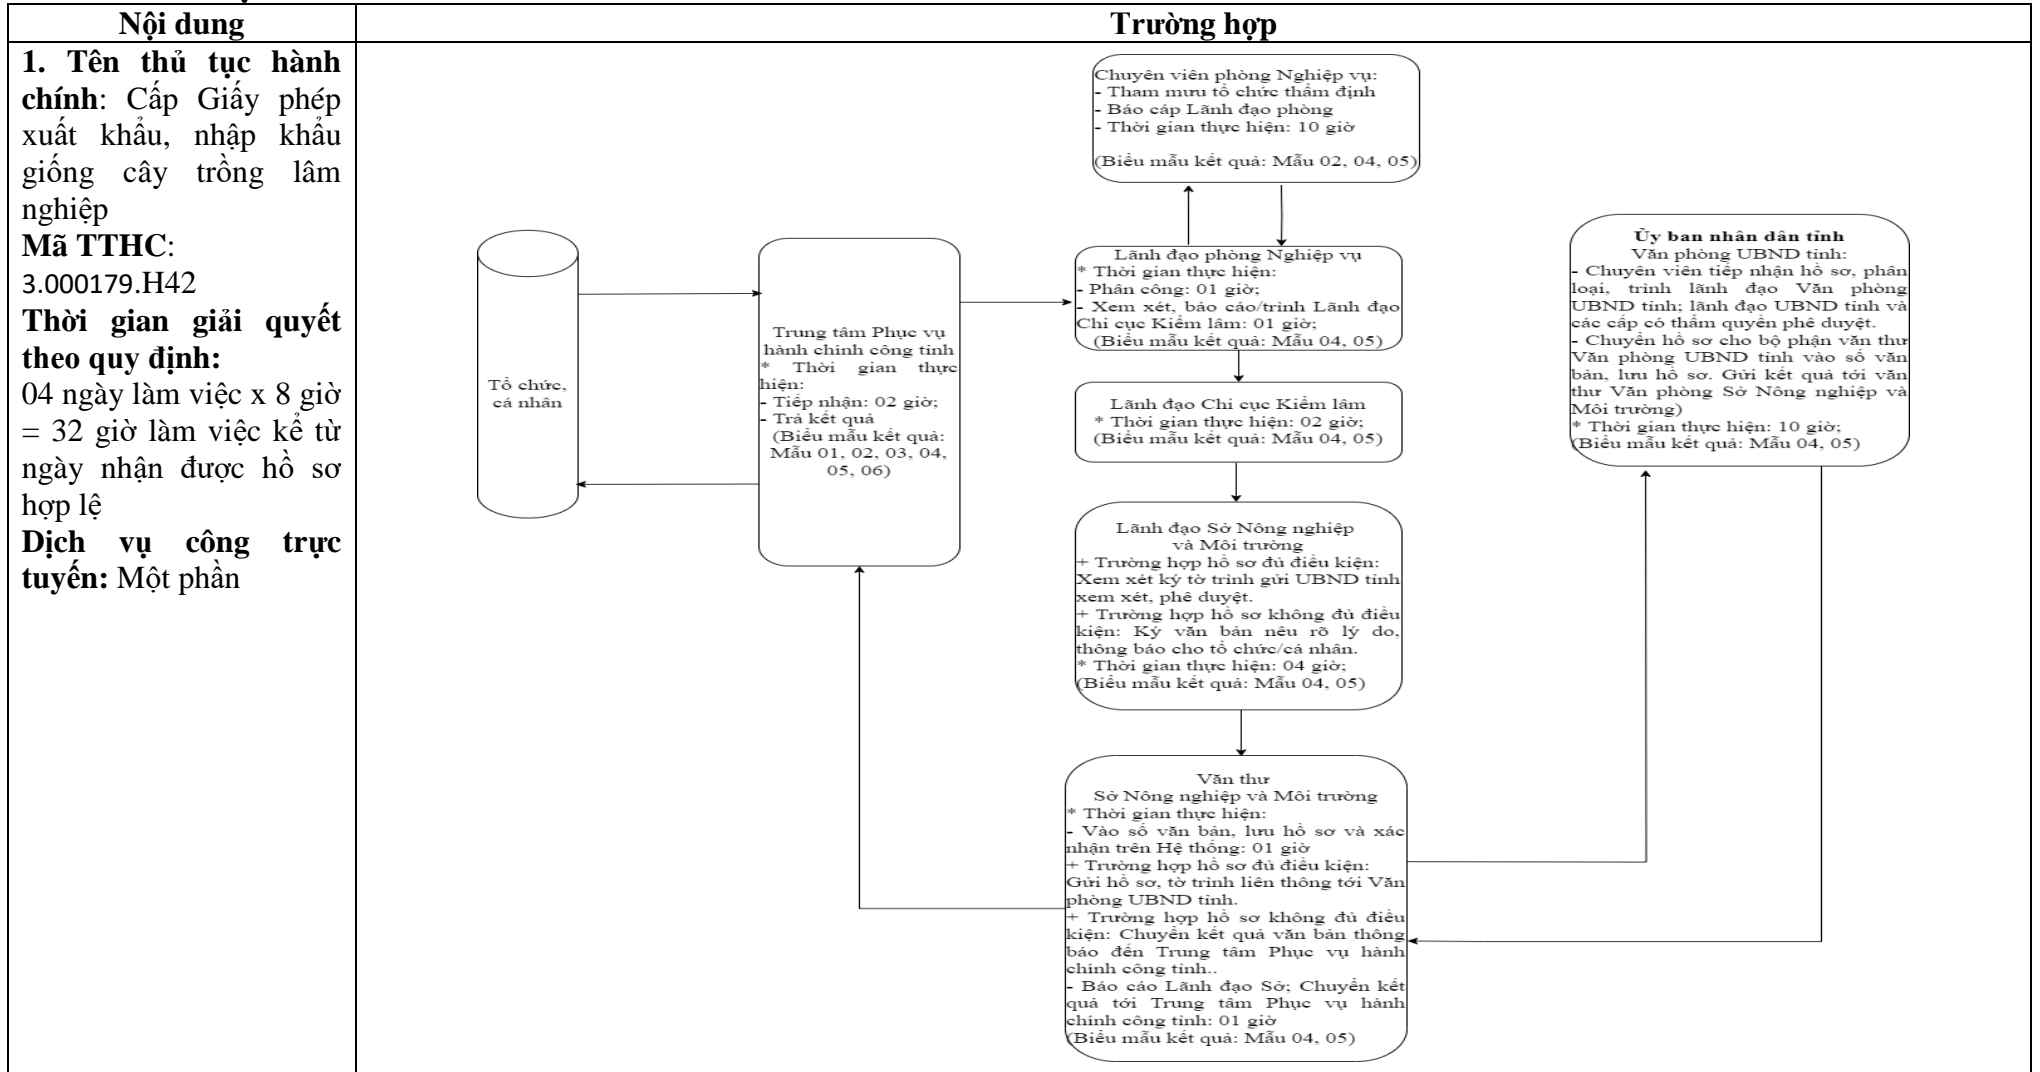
| Nội dung | Trường hợp |
|---|---|
| **1. Tên thủ tục hành chính**: Cấp Giấy phép xuất khẩu, nhập khẩu giống cây trồng lâm nghiệp **Mã TTHC**: 3.000179.H42 **Thời gian giải quyết theo quy định:** 04 ngày làm việc x 8 giờ = 32 giờ làm việc kể từ ngày nhận được hồ sơ hợp lệ **Dịch vụ công trực tuyến:** Một phần | |

Chuyên viên phòng Nghiệp vụ:
- Tham mưu tổ chức thẩm định
- Báo cáp Lãnh đạo phòng
- Thời gian thực hiện: 10 giờ

(Biểu mẫu kết quả: Mẫu 02, 04, 05)

Tổ chức, cá nhân

Trung tâm Phục vụ hành chính công tỉnh
* Thời gian thực hiện:
- Tiếp nhận: 02 giờ;
- Trả kết quả
(Biểu mẫu kết quả: Mẫu 01, 02, 03, 04, 05, 06)

Lãnh đạo phòng Nghiệp vụ
* Thời gian thực hiện:
- Phân công: 01 giờ;
- Xem xét, báo cáo/trình Lãnh đạo Chi cục Kiểm lâm: 01 giờ;
(Biểu mẫu kết quả: Mẫu 04, 05)

Lãnh đạo Chi cục Kiểm lâm
* Thời gian thực hiện: 02 giờ;
(Biểu mẫu kết quả: Mẫu 04, 05)

Lãnh đạo Sở Nông nghiệp và Môi trường
+ Trường hợp hồ sơ đủ điều kiện: Xem xét ký tờ trình gửi UBND tỉnh xem xét, phê duyệt.
+ Trường hợp hồ sơ không đủ điều kiện: Ký văn bản nêu rõ lý do, thông báo cho tổ chức/cá nhân.
* Thời gian thực hiện: 04 giờ;
(Biểu mẫu kết quả: Mẫu 04, 05)

Văn thư
Sở Nông nghiệp và Môi trường
* Thời gian thực hiện:
- Vào sổ văn bản, lưu hồ sơ và xác nhận trên Hệ thống: 01 giờ
+ Trường hợp hồ sơ đủ điều kiện: Gửi hồ sơ, tờ trình liên thông tới Văn phòng UBND tỉnh.
+ Trường hợp hồ sơ không đủ điều kiện: Chuyển kết quả văn bản thông báo đến Trung tâm Phục vụ hành chính công tỉnh..
- Báo cáo Lãnh đạo Sở; Chuyển kết quả tới Trung tâm Phục vụ hành chính công tỉnh: 01 giờ
(Biểu mẫu kết quả: Mẫu 04, 05)

**Ủy ban nhân dân tỉnh**
Văn phòng UBND tỉnh:
- Chuyên viên tiếp nhận hồ sơ, phân loại, trình lãnh đạo Văn phòng UBND tỉnh; lãnh đạo UBND tỉnh và các cấp có thẩm quyền phê duyệt.
- Chuyển hồ sơ cho bộ phận văn thư Văn phòng UBND tỉnh vào sổ văn bản, lưu hồ sơ. Gửi kết quả tới văn thư Văn phòng Sở Nông nghiệp và Môi trường)
* Thời gian thực hiện: 10 giờ;
(Biểu mẫu kết quả: Mẫu 04, 05)